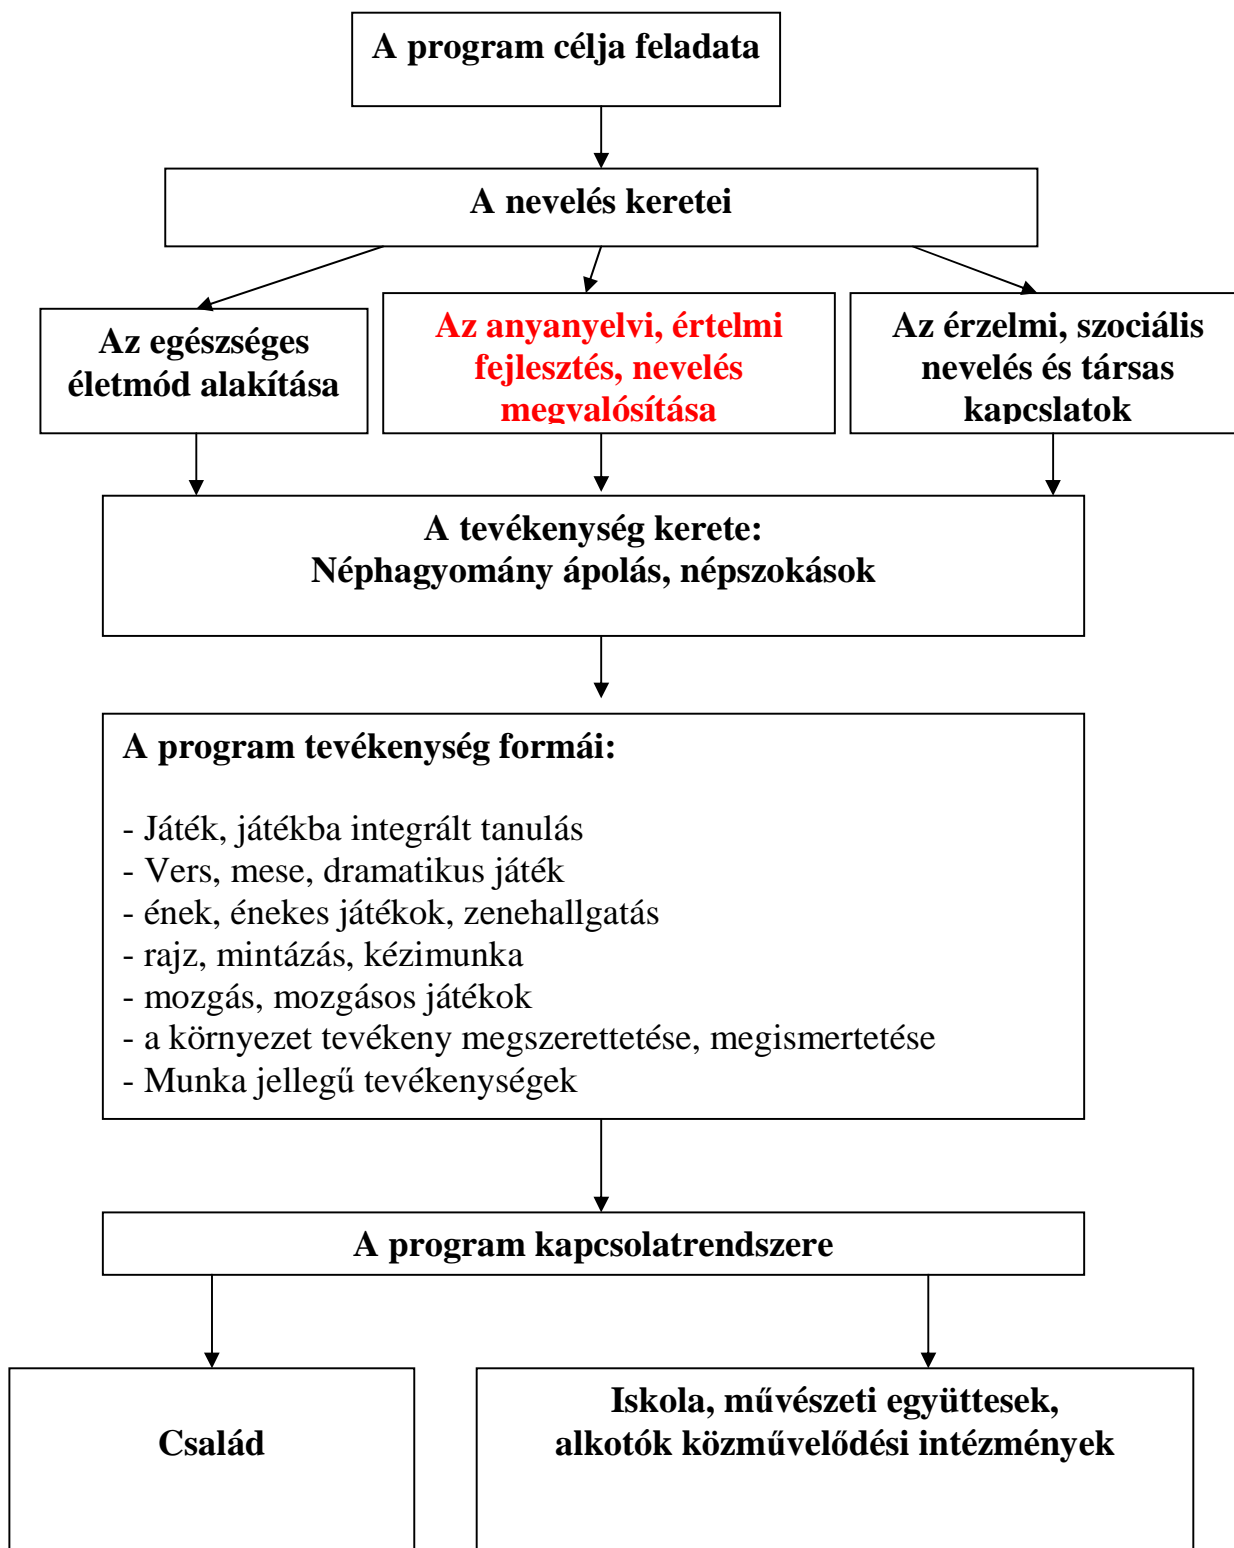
A program célja feladata

A nevelés keretei

Az egészséges életmód alakítása

Az anyanyelvi, értelmi fejlesztés, nevelés megvalósítása

Az érzelmi, szociális nevelés és társas kapcslatok

A tevékenység kerete:
Néphagyomány ápolás, népszokások

A program tevékenység formái:

- Játék, játékba integrált tanulás
- Vers, mese, dramatikus játék
- ének, énekes játékok, zenehallgatás
- rajz, mintázás, kézimunka
- mozgás, mozgásos játékok
- a környezet tevékeny megszerettetése, megismertetése
- Munka jellegű tevékenységek

A program kapcsolatrendszere

Család

Iskola, művészeti együttesek, alkotók közművelődési intézmények